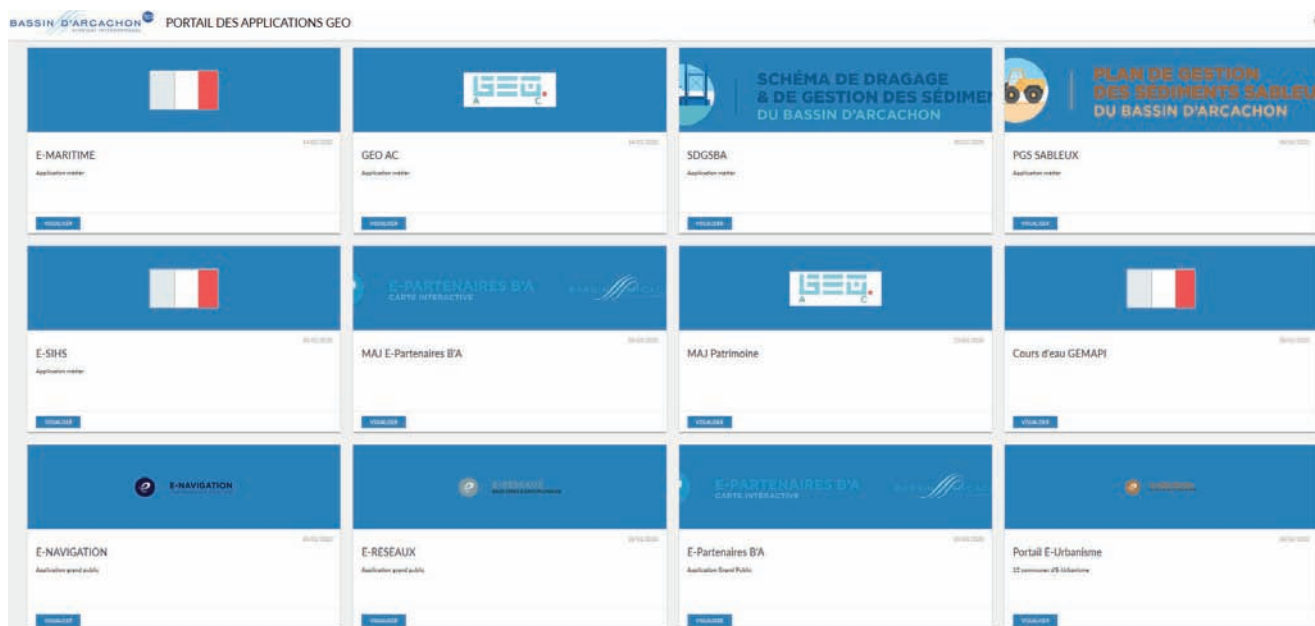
BASSIN D'ARCACHON PORTAIL DES APPLICATIONS GEO

GEO AC

SCHÉMA DE DRAGAGE & DE GESTION DES SÉDIMEN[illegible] DU BASSIN D'ARCACHON

PLAN DE GESTION DES SÉDIMENTS SABLEU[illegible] DU BASSIN D'ARCACHON

E-MARITIME
Application métier
VISUALISER

GEO AC
Application métier
VISUALISER

SDGSBA
Application métier
VISUALISER

PGS SABLEUX
Application métier
VISUALISER

E-PARTENAIRES B'A
CARTE INTERACTIVE

E-SIHS
Application métier
VISUALISER

MAJ E-Partenaires B'A
VISUALISER

MAJ Patrimoine
VISUALISER

Cours d'eau GEMAPI
VISUALISER

E-NAVIGATION

E-RÉSEAUX

E-PARTENAIRES B'A
CARTE INTERACTIVE

E-NAVIGATION
Application grand public
VISUALISER

E-RÉSEAUX
Application grand public
VISUALISER

E-Partenaires B'A
Application Grand Public
VISUALISER

Portail E-Urbanisme
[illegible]
VISUALISER